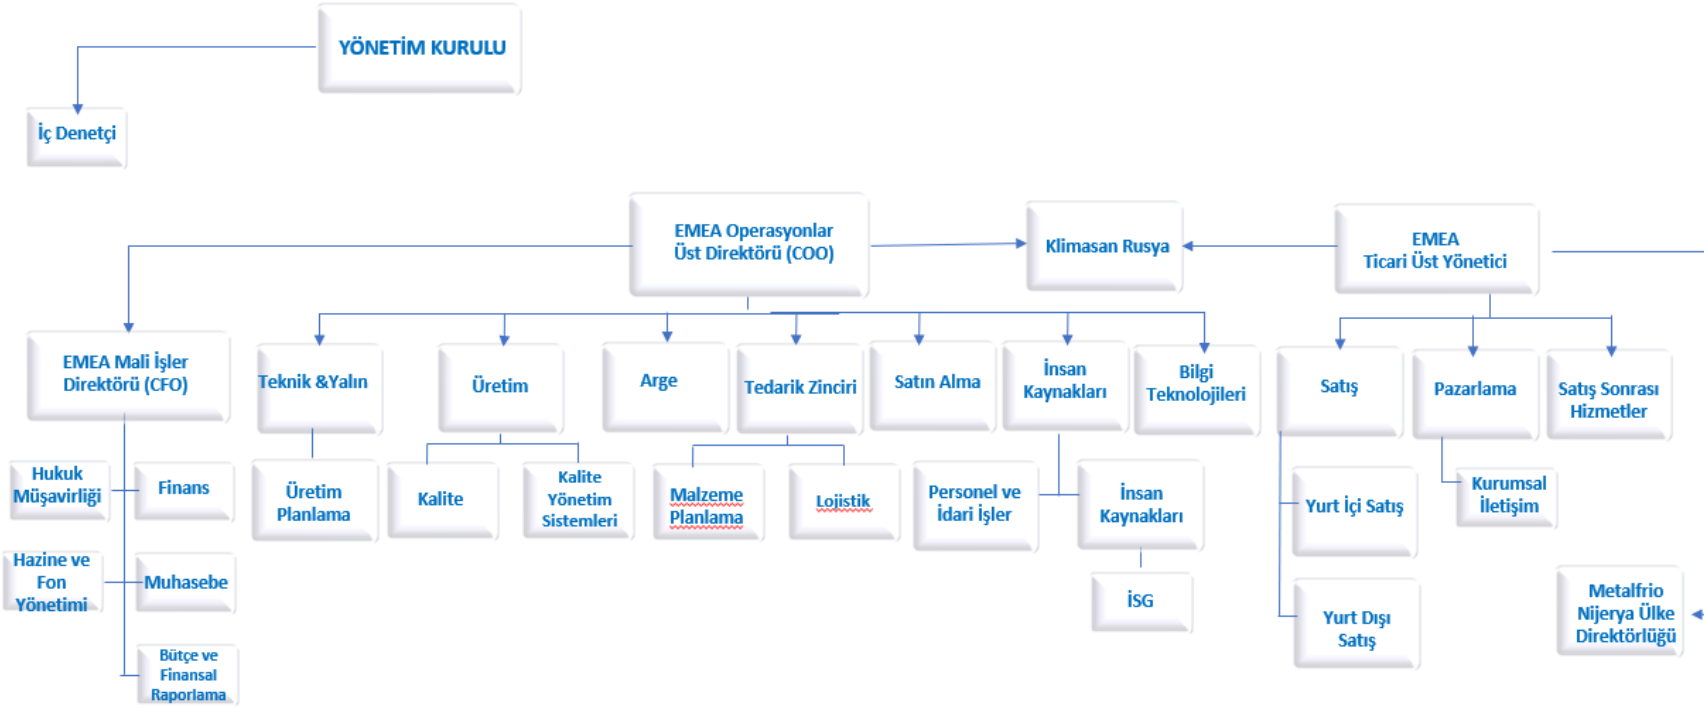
YÖNETİM KURULU

İç Denetçi

EMEA Operasyonlar Üst Direktörü (COO)

Klimasan Rusya

EMEA Ticari Üst Yönetici

EMEA Mali İşler Direktörü (CFO)

Teknik &Yalın

Üretim

Arge

Tedarik Zinciri

Satın Alma

İnsan Kaynakları

Bilgi Teknolojileri

Satış

Pazarlama

Satış Sonrası Hizmetler

Hukuk Müşavirliği

Finans

Üretim Planlama

Kalite

Kalite Yönetim Sistemleri

Malzeme Planlama

Lojistik

Personel ve İdari İşler

İnsan Kaynakları

Yurt İçi Satış

Kurumsal İletişim

Hazine ve Fon Yönetimi

Muhasebe

İSG

Yurt Dışı Satış

Metalfrio Nijerya Ülke Direktörlüğü

Bütçe ve Finansal Raporlama